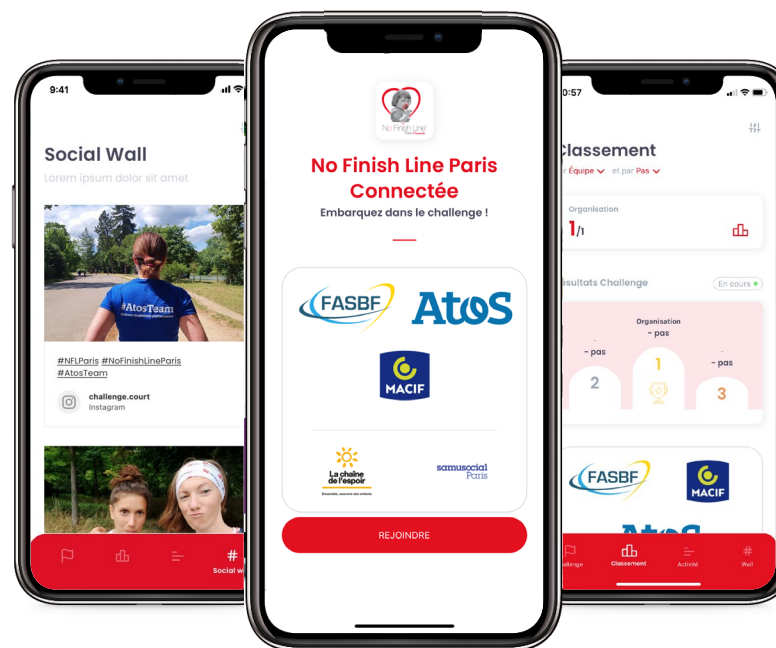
9:41

Social Wall

Lorem ipsum dolor sit amet

#AtosTeam

#NFLParis #NoFinishLineParis #AtosTeam

challenge.court
Instagram

Social w

No Finish Line

No Finish Line Paris Connectée

Embarquez dans le challenge !

FASBF

AtoS

MACIF

La chaîne de l'espoir

samusocial Paris

REJOINDRE

0:57

Classement

r Équipe et par Pas

Organisation

1/1

ésultats Challenge

En cours

Organisation
- pas

- pas

- pas

1

2

3

FASBF

MACIF

allenge

Classement

Activité

Wall